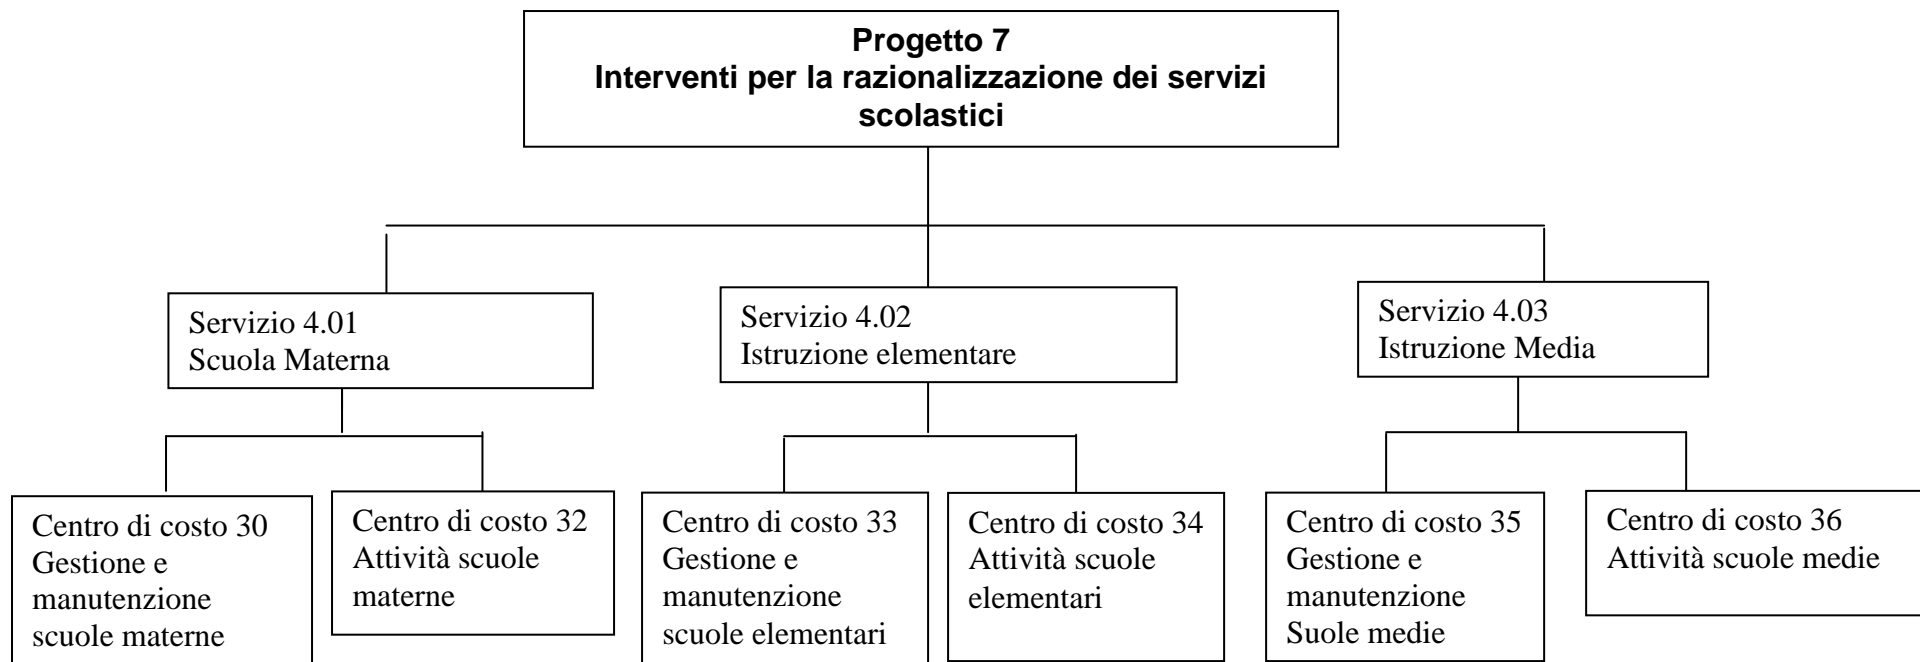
Progetto 7
Interventi per la razionalizzazione dei servizi scolastici

Servizio 4.01
Scuola Materna

Servizio 4.02
Istruzione elementare

Servizio 4.03
Istruzione Media

Centro di costo 30
Gestione e manutenzione scuole materne

Centro di costo 32
Attività scuole materne

Centro di costo 33
Gestione e manutenzione scuole elementari

Centro di costo 34
Attività scuole elementari

Centro di costo 35
Gestione e manutenzione Suole medie

Centro di costo 36
Attività scuole medie